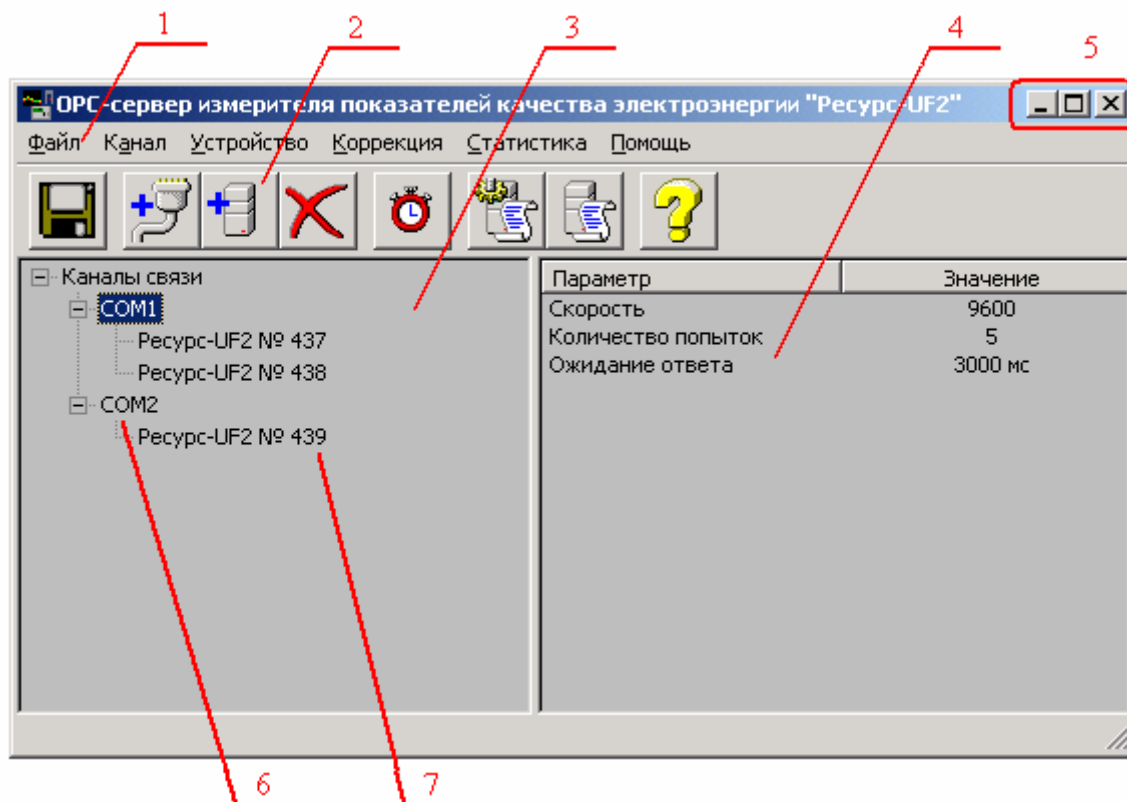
1 2 3 4 5

OPC-сервер измерителя показателей качества электроэнергии "Ресурс-UF2"

Файл Канал Устройство Коррекция Статистика Помощь

Каналы связи
COM1
Ресурс-UF2 № 437
Ресурс-UF2 № 438
COM2
Ресурс-UF2 № 439

| Параметр | Значение |
|---|---|
| Скорость | 9600 |
| Количество попыток | 5 |
| Ожидание ответа | 3000 мс |

6 7